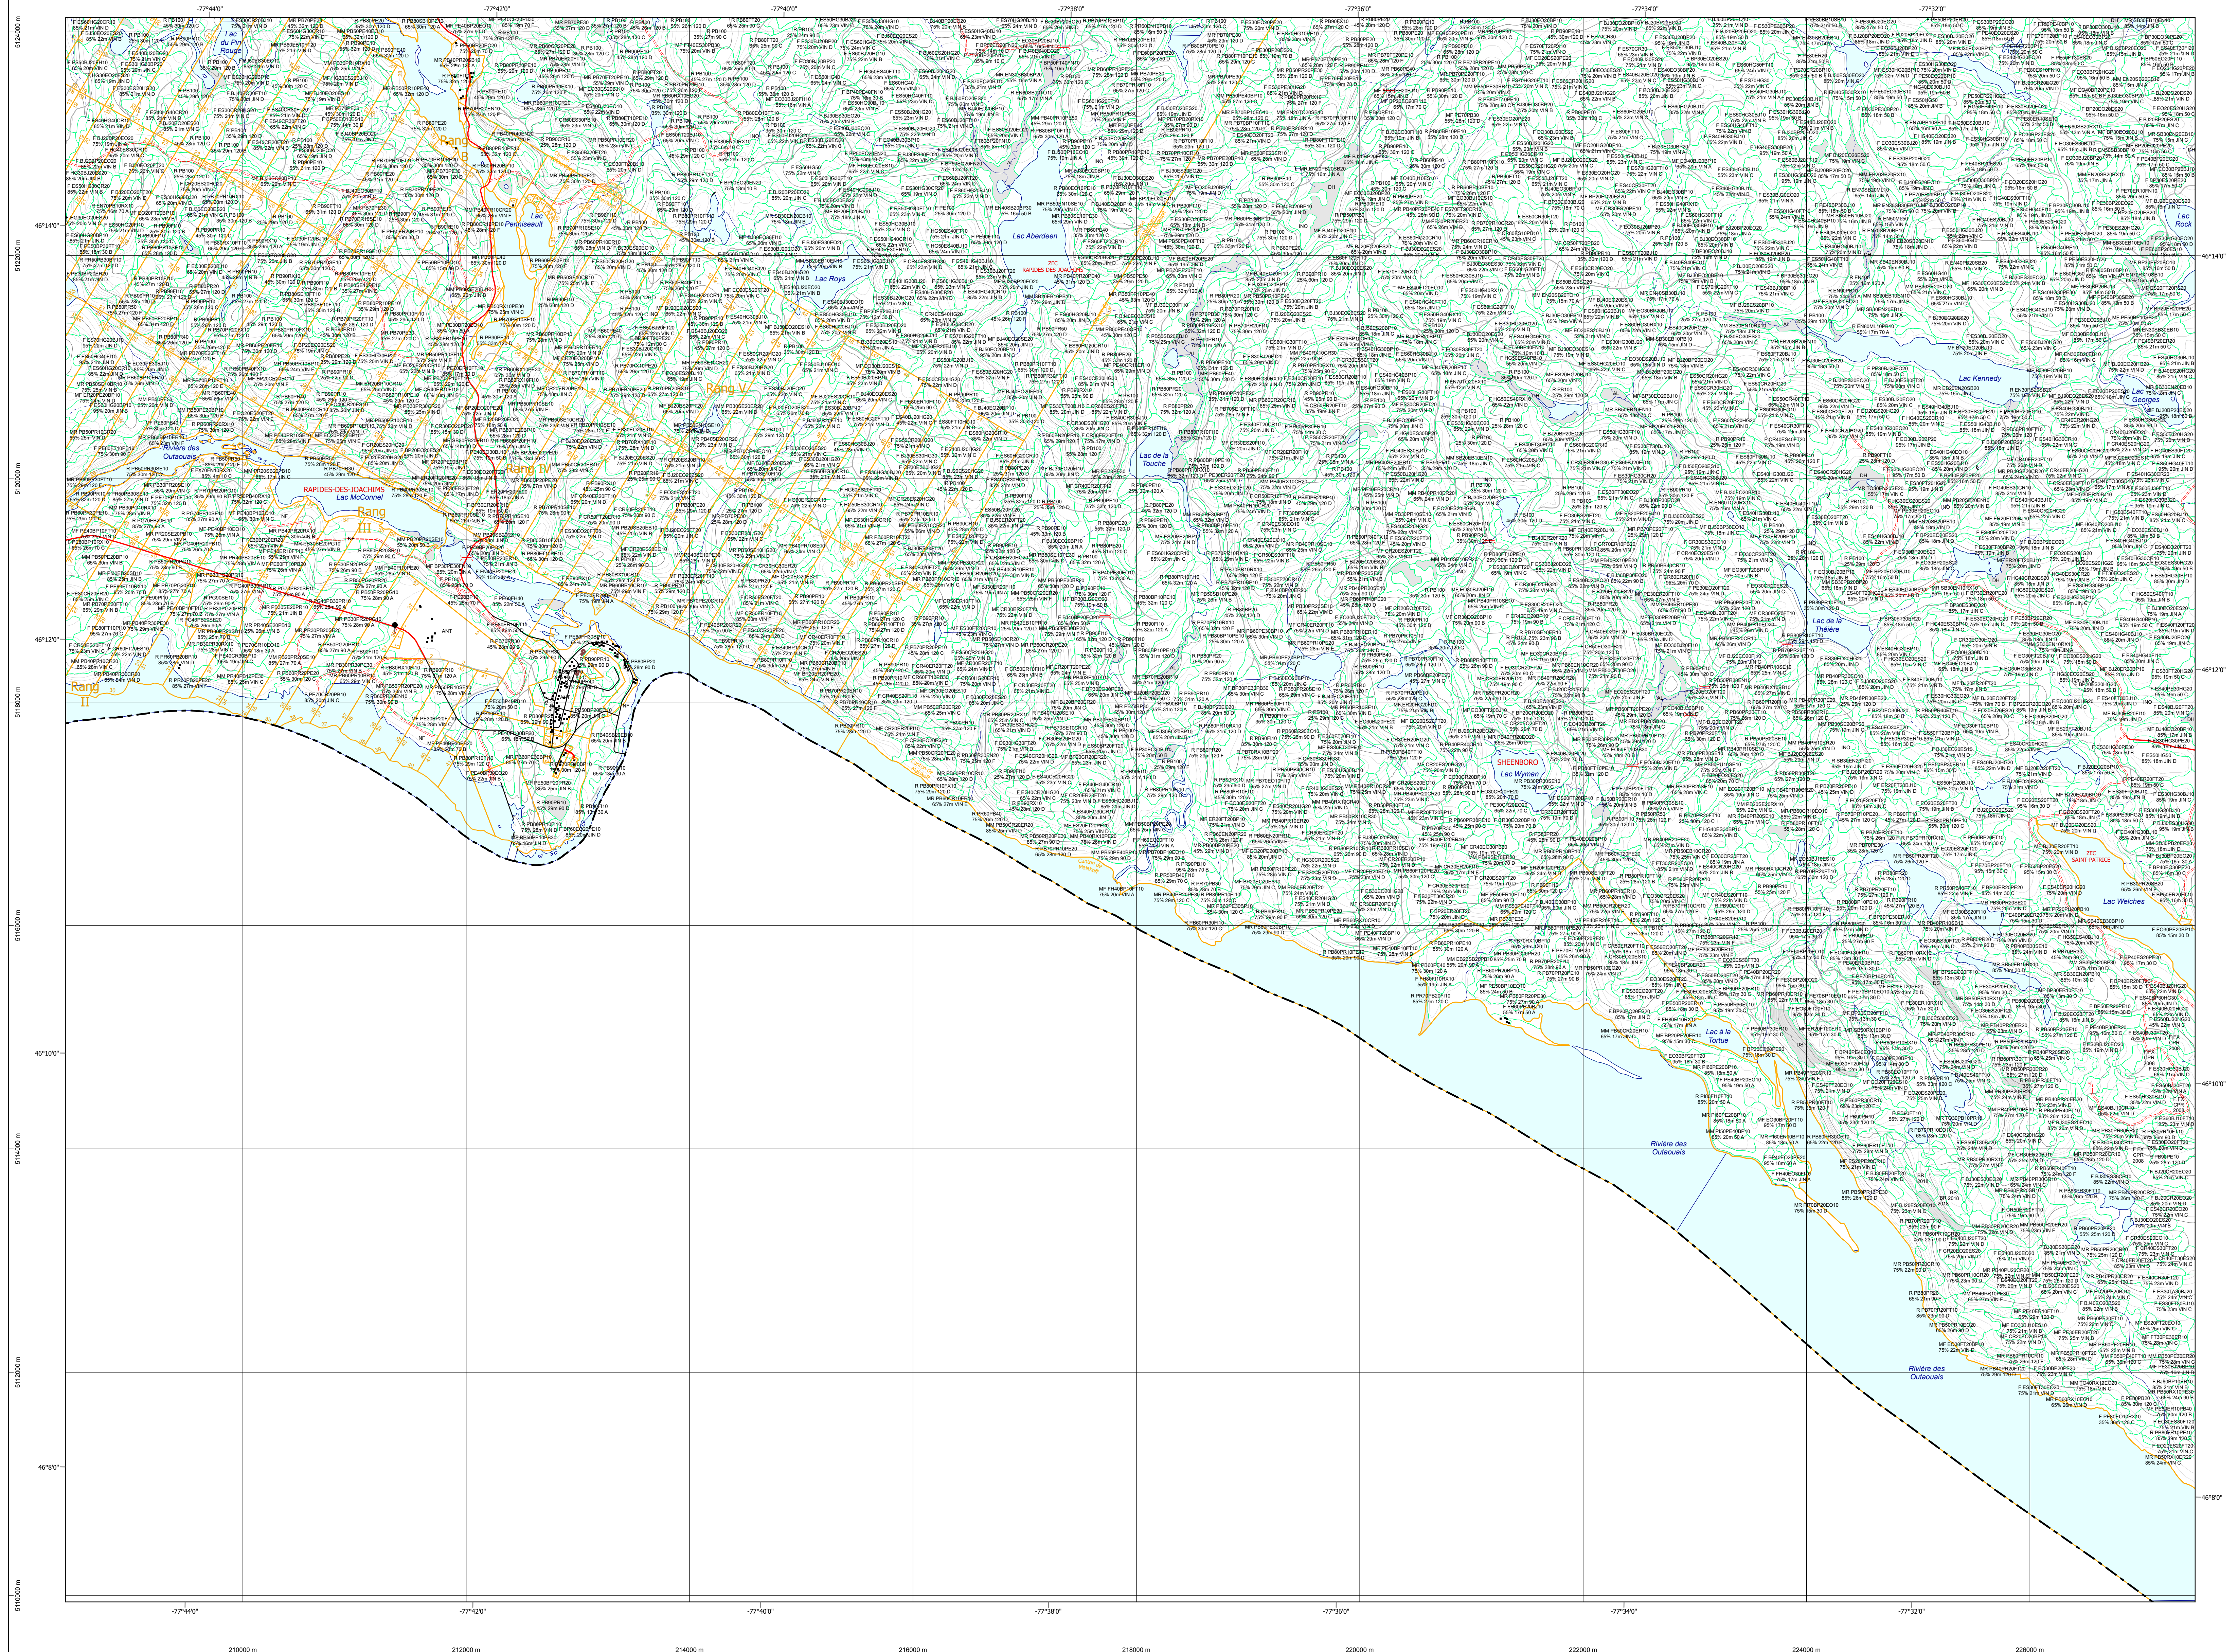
-77°44'0"
-77°42'0"
-77°40'0"
-77°38'0"
-77°36'0"
-77°34'0"
-77°32'0"

5124000 m
5122000 m
5120000 m
5118000 m
5116000 m
5114000 m
5112000 m
5110000 m

46°14'0"
46°12'0"
46°10'0"
46°8'0"

Lac du Pin Rouge
Lac Perreault
Lac Aberdeen
Lac Roys
RAPIDES-DES-JOACHIMS
Lac Kennedy
Lac Rock
Lac Georges
Rivière des Outaouais
RAPIDES-DES-JOACHIMS
Lac McConnel
Rang VI
Rang V
Lac de la Touche
Lac de la Théière
SHEENBORO
Lac Wyman
ZEC SAINT-PATRICE
Lac Welches
Lac à la Tortue
Rivière des Outaouais
Rivière des Outaouais

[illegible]

-77°44'0"
-77°42'0"
-77°40'0"
-77°38'0"
-77°36'0"
-77°34'0"
-77°32'0"

210000 m
212000 m
214000 m
216000 m
218000 m
220000 m
222000 m
224000 m
226000 m